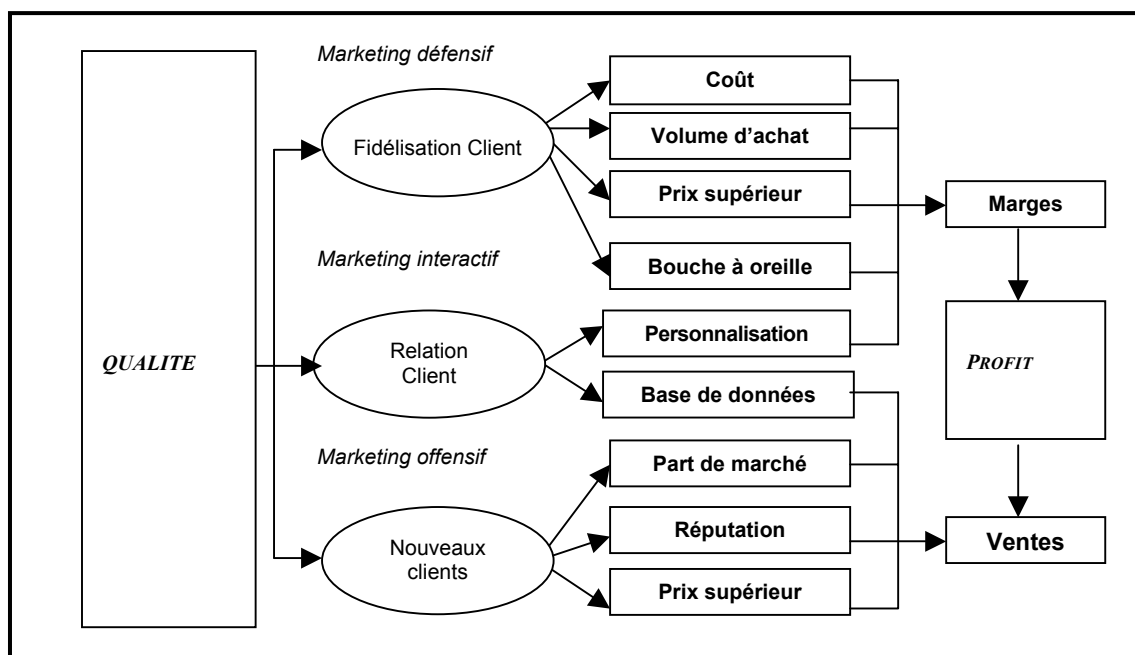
QUALITE

Marketing défensif

Fidélisation Client

Coût

Volume d'achat

Prix supérieur

Bouche à oreille

Marketing interactif

Relation Client

Personnalisation

Base de données

Marketing offensif

Nouveaux clients

Part de marché

Réputation

Prix supérieur

Marges

PROFIT

Ventes